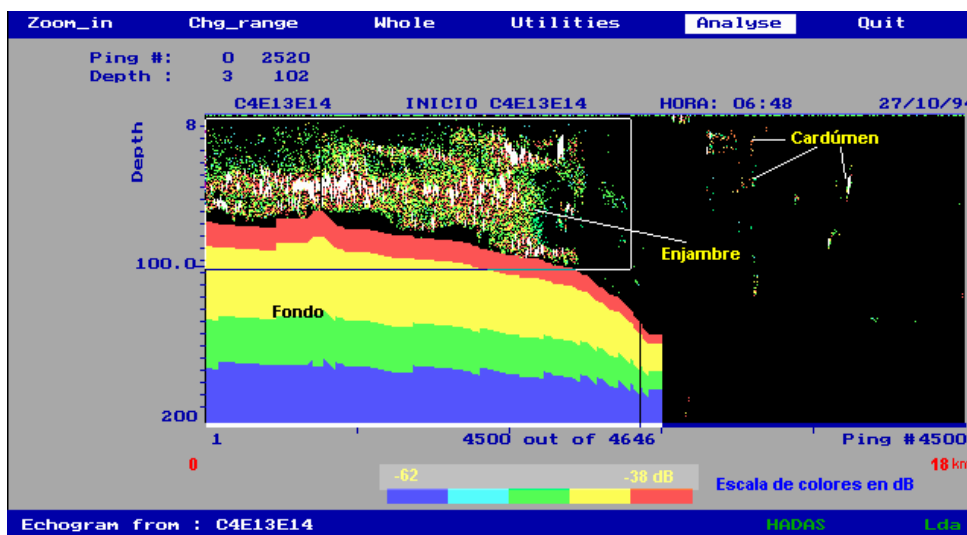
Zoom_in Chg_range Whole Utilities Analyse Quit

Ping #: 0 2520
Depth : 3 102

C4E13E14 INICIO C4E13E14 HORA: 06:48 27/10/94

Depth

8

100.0

200

Cardúmen

Enjambre

Fondo

1 4500 out of 4646 Ping #4500

0 18 km

-62 -38 dB

Escala de colores en dB

Echogram from : C4E13E14 HADAS Lda